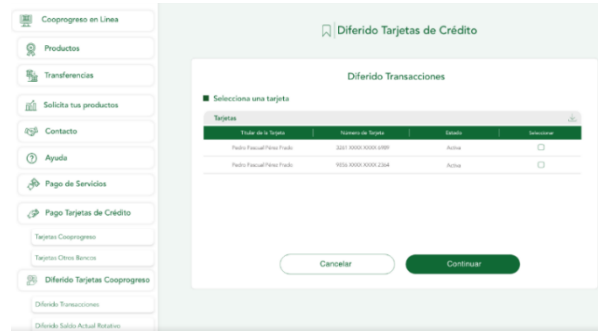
Coopprogreso en Línea

Productos

Transferencias

Solicita tus productos

Contacto

Ayuda

Pago de Servicios

Pago Tarjetas de Crédito

Tarjetas Coopprogreso

Tarjetas Otros Bancos

Diferido Tarjetas Coopprogreso

Diferido Transacciones

Diferido Saldo Actual Rotativo

Diferido Tarjetas de Crédito

Diferido Transacciones

Selecciona una tarjeta

Tarjetas

| Titular de la Tarjeta | Número de Tarjeta | Estado | Seleccionar |
|---|---|---|---|
| Pedro Pascual Pérez Prado | 3267-XXXX-XXXX-6989 | Activa | |
| Pedro Pascual Pérez Prado | 9856-XXXX-XXXX-3364 | Activa | |

Cancelar

Continuar